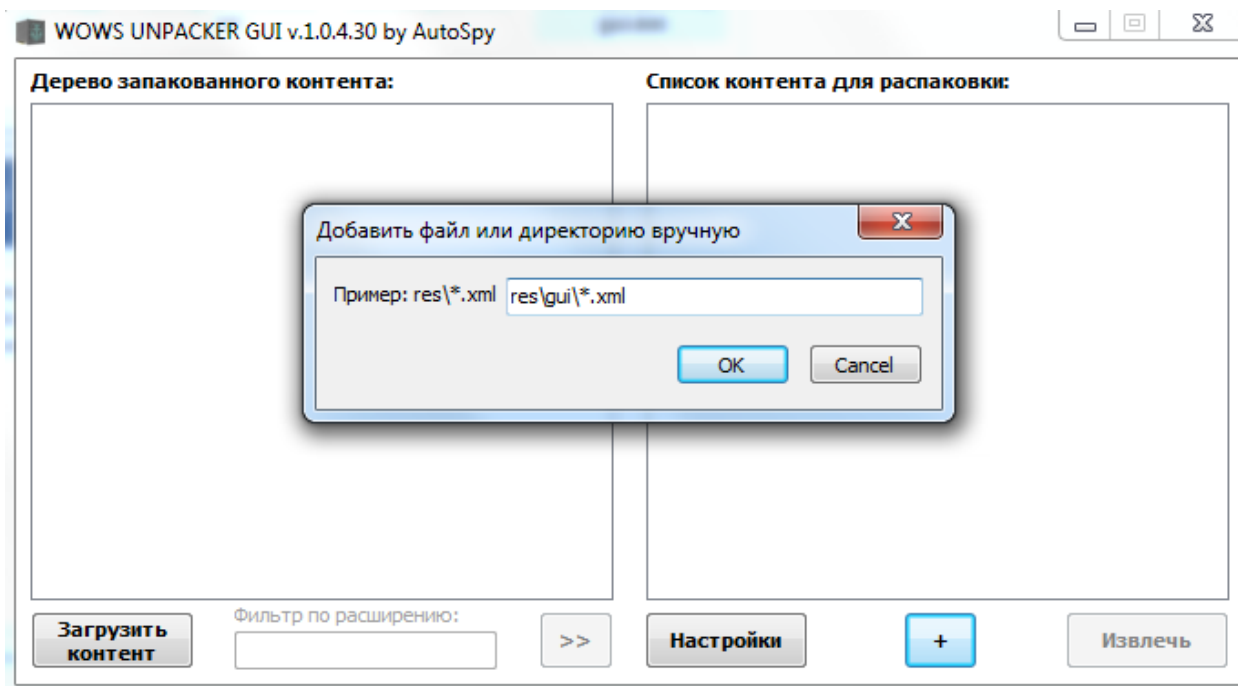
WOWS UNPACKER GUI v.1.0.4.30 by AutoSpy

Дерево запакованного контента:

Список контента для распаковки:

Добавить файл или директорию вручную

Пример: res\*.xml res\gui\*.xml

OK Cancel

Загрузить контент

Фильтр по расширению:

>>

Настройки

+

Извлечь